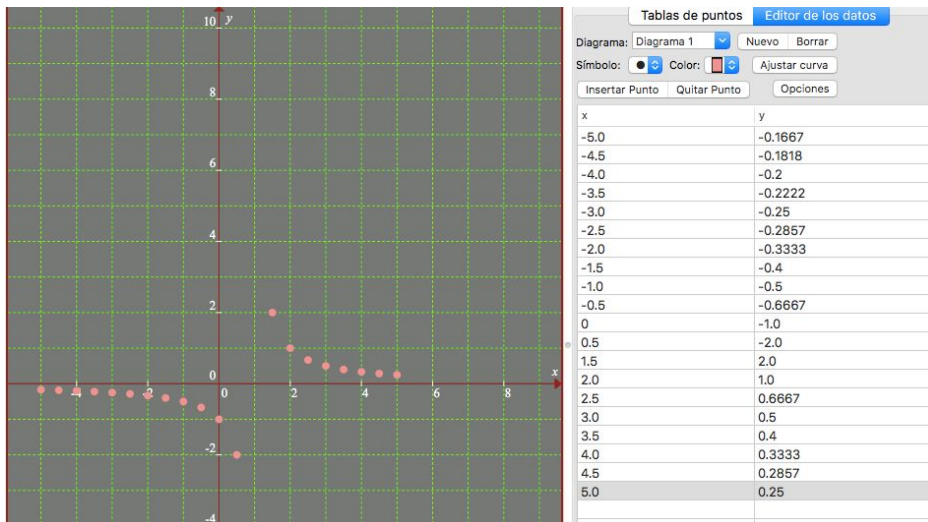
10 y
8
6
4
2
0
-2
-4
-4 -2 0 2 4 6 8 x

Tablas de puntos | Editor de los datos

Diagrama: Diagrama 1 | Nuevo | Borrar
Símbolo: Color: | Ajustar curva
Insertar Punto | Quitar Punto | Opciones

| x | y |
|---|---|
| -5.0 | -0.1667 |
| -4.5 | -0.1818 |
| -4.0 | -0.2 |
| -3.5 | -0.2222 |
| -3.0 | -0.25 |
| -2.5 | -0.2857 |
| -2.0 | -0.3333 |
| -1.5 | -0.4 |
| -1.0 | -0.5 |
| -0.5 | -0.6667 |
| 0 | -1.0 |
| 0.5 | -2.0 |
| 1.5 | 2.0 |
| 2.0 | 1.0 |
| 2.5 | 0.6667 |
| 3.0 | 0.5 |
| 3.5 | 0.4 |
| 4.0 | 0.3333 |
| 4.5 | 0.2857 |
| 5.0 | 0.25 |